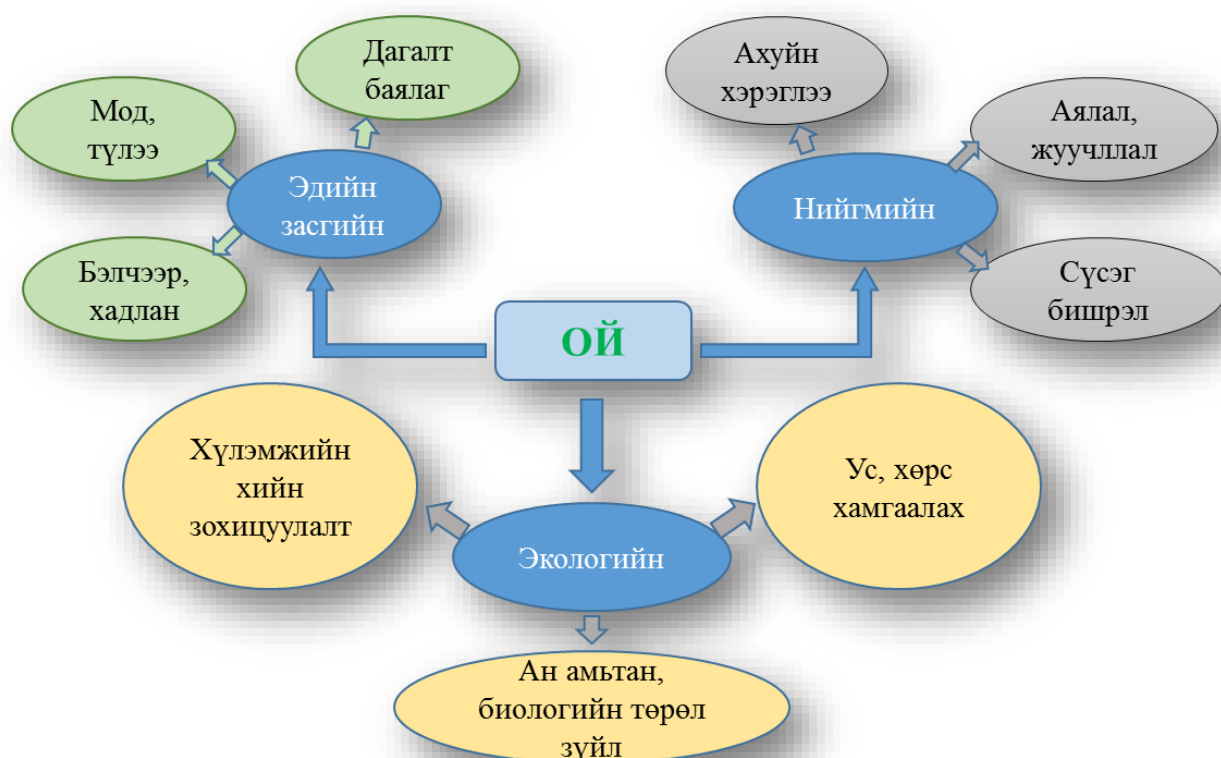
Дагалт баялаг

Мод, түлээ

Эдийн засгийн

Бэлчээр, хадлан

Ахуйн хэрэглээ

Аялал, жуучлал

Нийгмийн

Сүсэг бишрэл

ОЙ

Хүлэмжийн хийн зохицуулалт

Ус, хөрс хамгаалах

Экологийн

Ан амьтан, биологийн төрөл зүйл